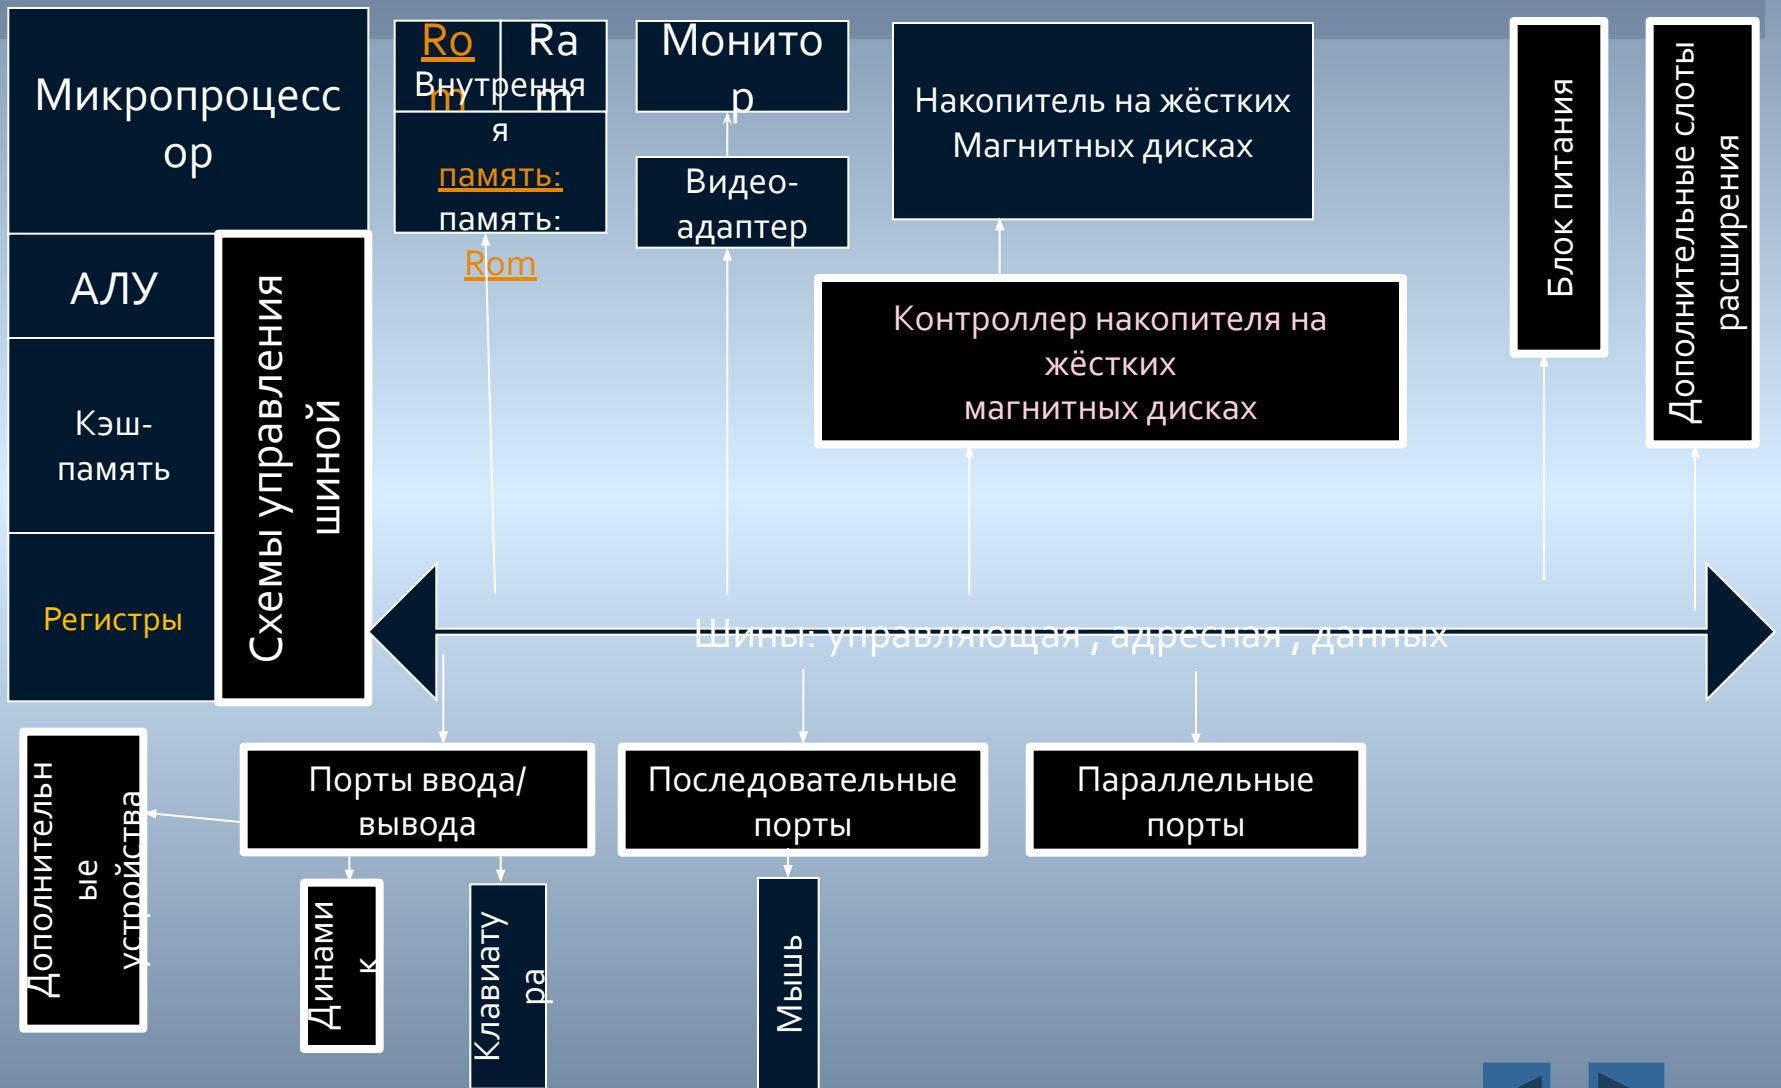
Микропроцессор

АЛУ

Кэш-память

Регистры

Схемы управления шиной

Ro m

Ra m

Внутренняя память:

память:

Rom

Монитор

Видео-адаптер

Накопитель на жёстких Магнитных дисках

Контроллер накопителя на жёстких магнитных дисках

Блок питания

Дополнительные слоты расширения

Шины: управляющая , адресная , данных

Дополнительные устройства

Порты ввода/вывода

Последовательные порты

Параллельные порты

Динамик

Клавиатура

Мышь